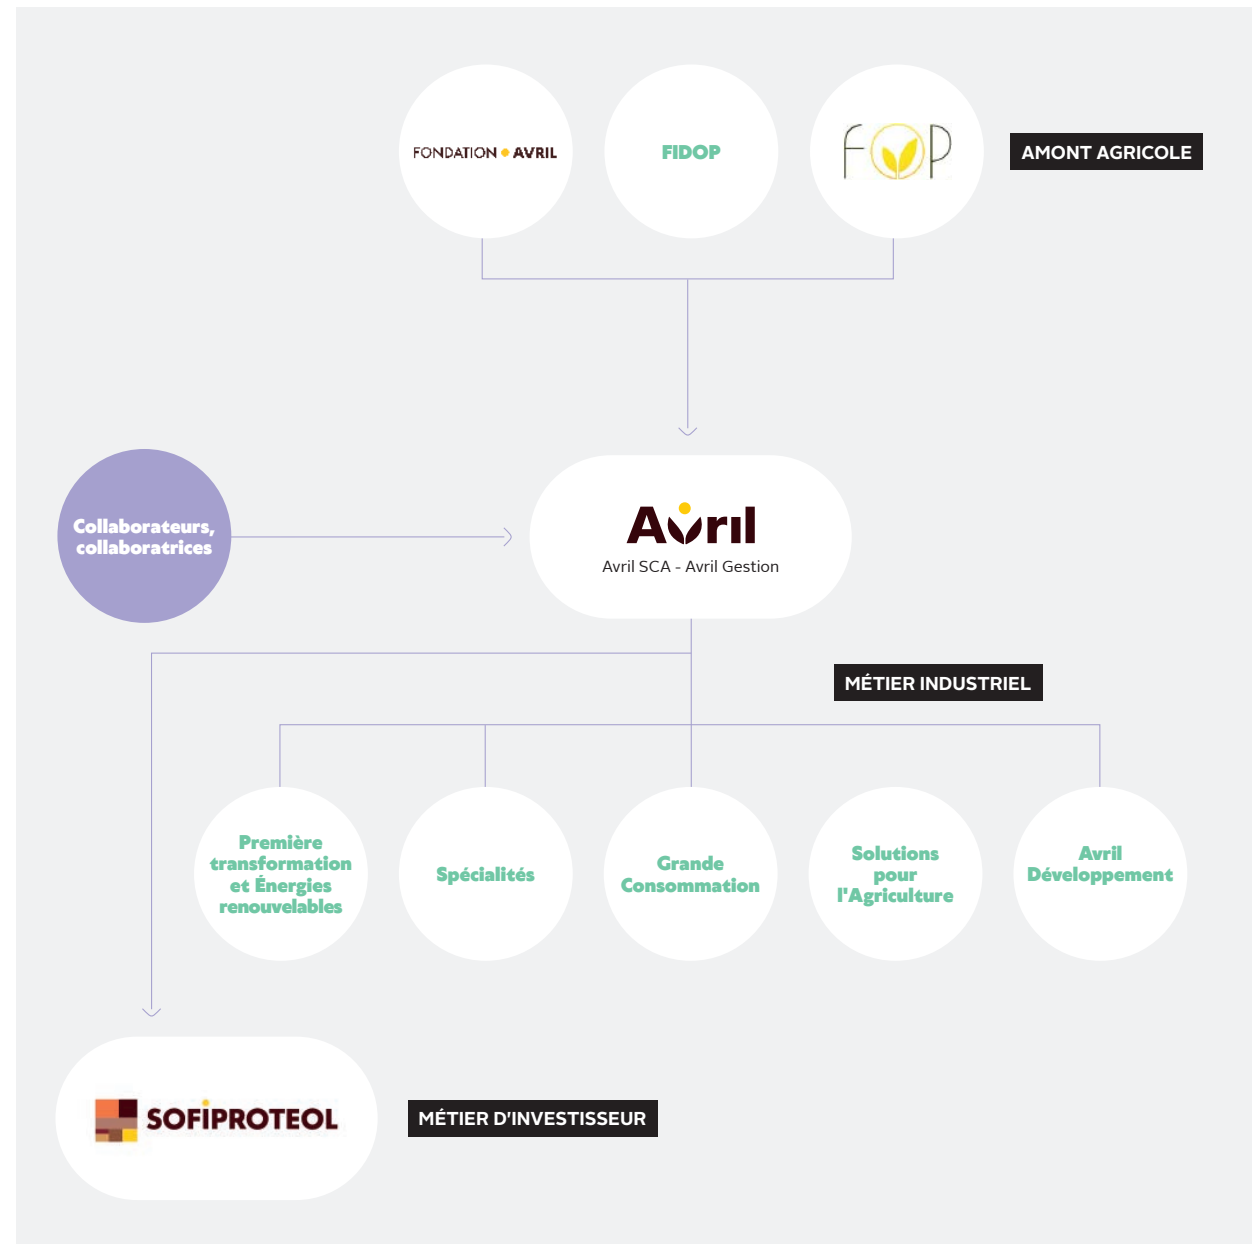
FONDATION AVRIL

FIDOP

FOP

AMONT AGRICOLE

Collaborateurs, collaboratrices

Avril

Avril SCA - Avril Gestion

MÉTIER INDUSTRIEL

Première transformation et Énergies renouvelables

Spécialités

Grande Consommation

Solutions pour l'Agriculture

Avril Développement

SOFIPROTEOL

MÉTIER D'INVESTISSEUR